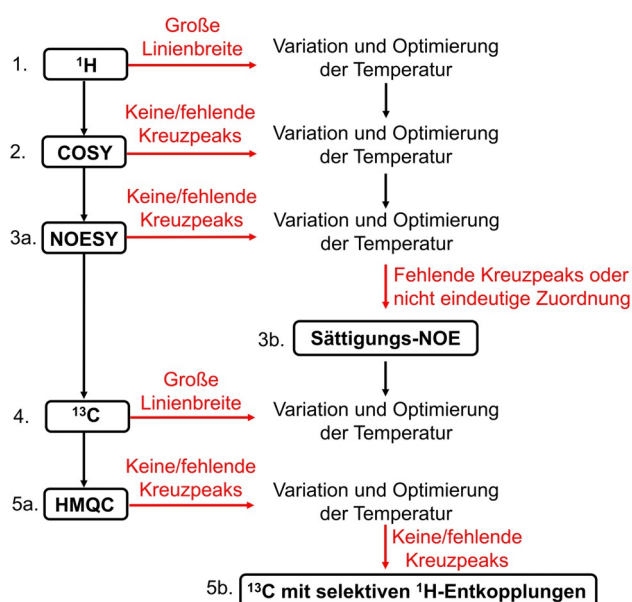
1. $^{1}$H

Große Linienbreite

Variation und Optimierung der Temperatur

2. COSY

Keine/fehlende Kreuzpeaks

Variation und Optimierung der Temperatur

3a. NOESY

Keine/fehlende Kreuzpeaks

Variation und Optimierung der Temperatur

Fehlende Kreuzpeaks oder nicht eindeutige Zuordnung

3b. Sättigungs-NOE

4. $^{13}$C

Große Linienbreite

Variation und Optimierung der Temperatur

5a. HMQC

Keine/fehlende Kreuzpeaks

Variation und Optimierung der Temperatur

Keine/fehlende Kreuzpeaks

5b. $^{13}$C mit selektiven $^{1}$H-Entkopplungen